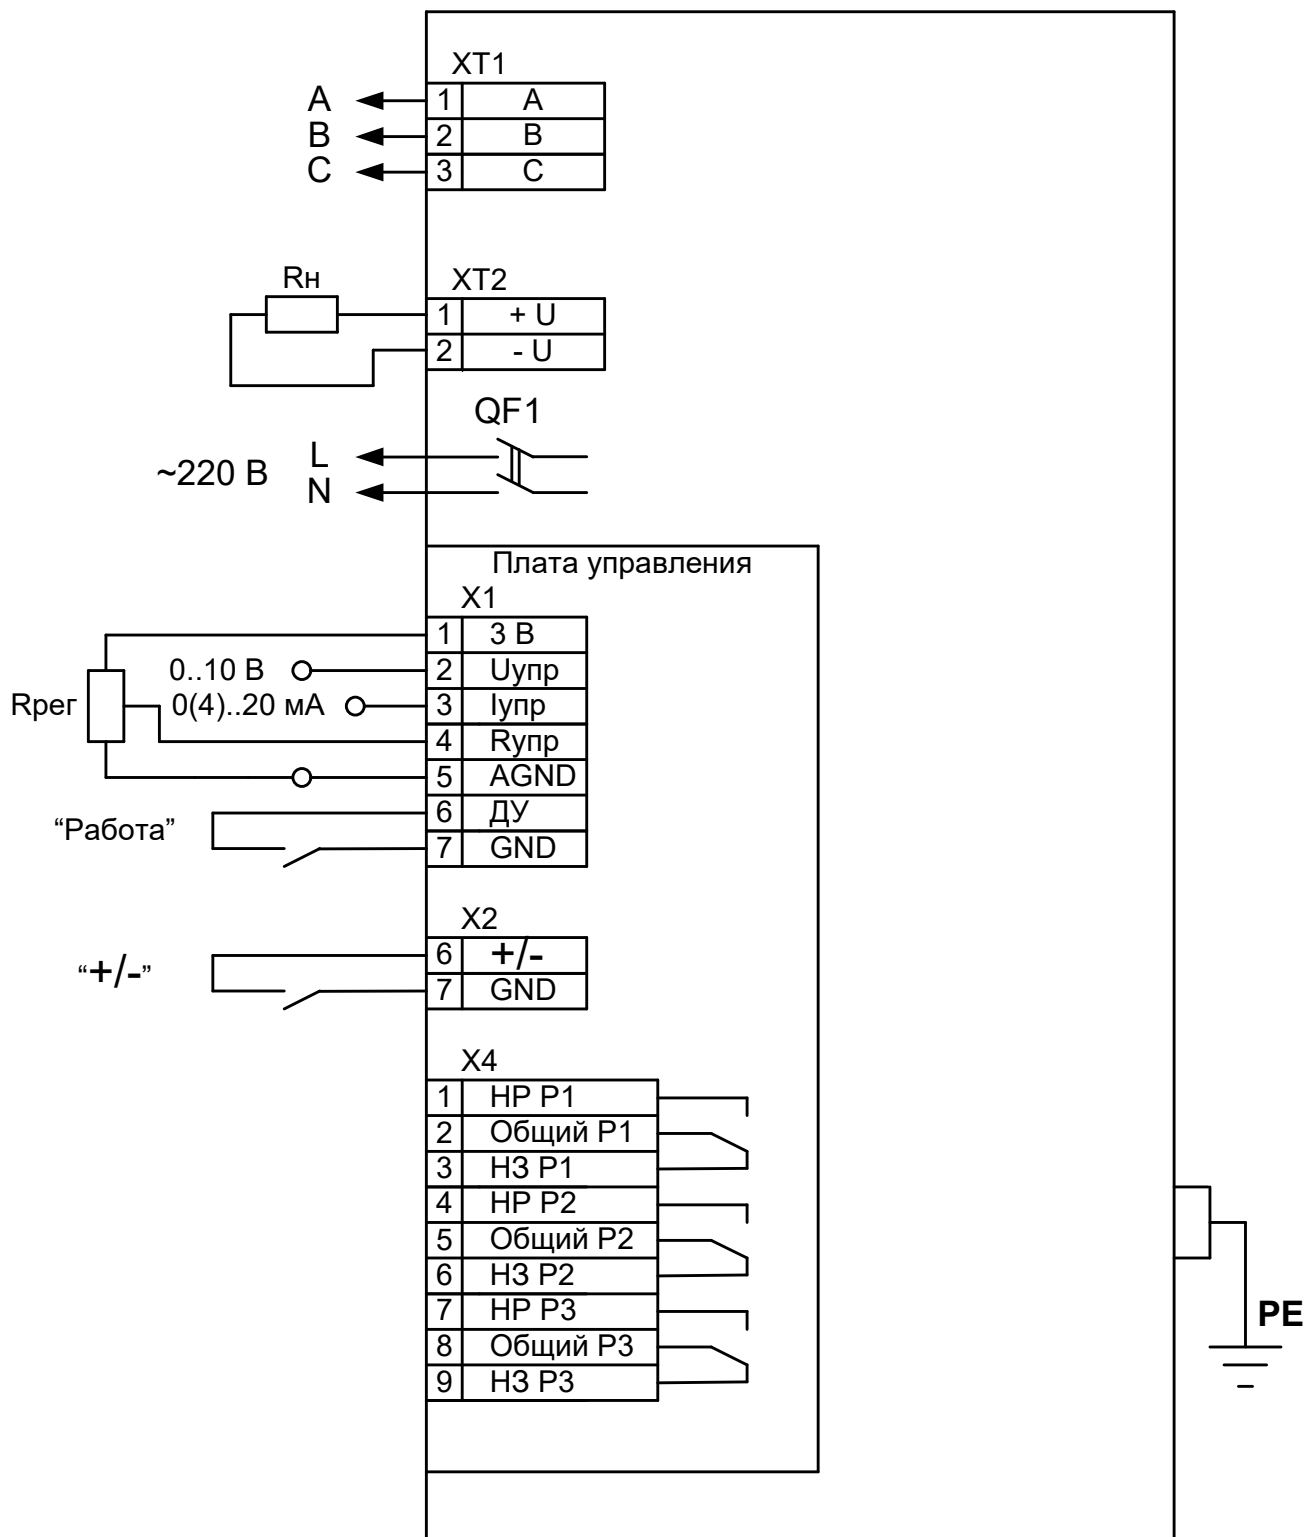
XT1

A
B
C

| 1 | A |
|---|---|
| 2 | B |
| 3 | C |

Rн

XT2

| 1 | + U |
|---|---|
| 2 | - U |

QF1

~220 В
L
N

Плата управления

X1

Rрег
0..10 В
0(4)..20 мА

| 1 | 3 В |
|---|---|
| 2 | Uупр |
| 3 | Iупр |
| 4 | Rупр |
| 5 | AGND |
| 6 | ДУ |
| 7 | GND |

"Работа"

X2

"+/-"

| 6 | +/- |
|---|---|
| 7 | GND |

X4

| 1 | НР Р1 |
|---|---|
| 2 | Общий Р1 |
| 3 | НЗ Р1 |
| 4 | НР Р2 |
| 5 | Общий Р2 |
| 6 | НЗ Р2 |
| 7 | НР Р3 |
| 8 | Общий Р3 |
| 9 | НЗ Р3 |

PE